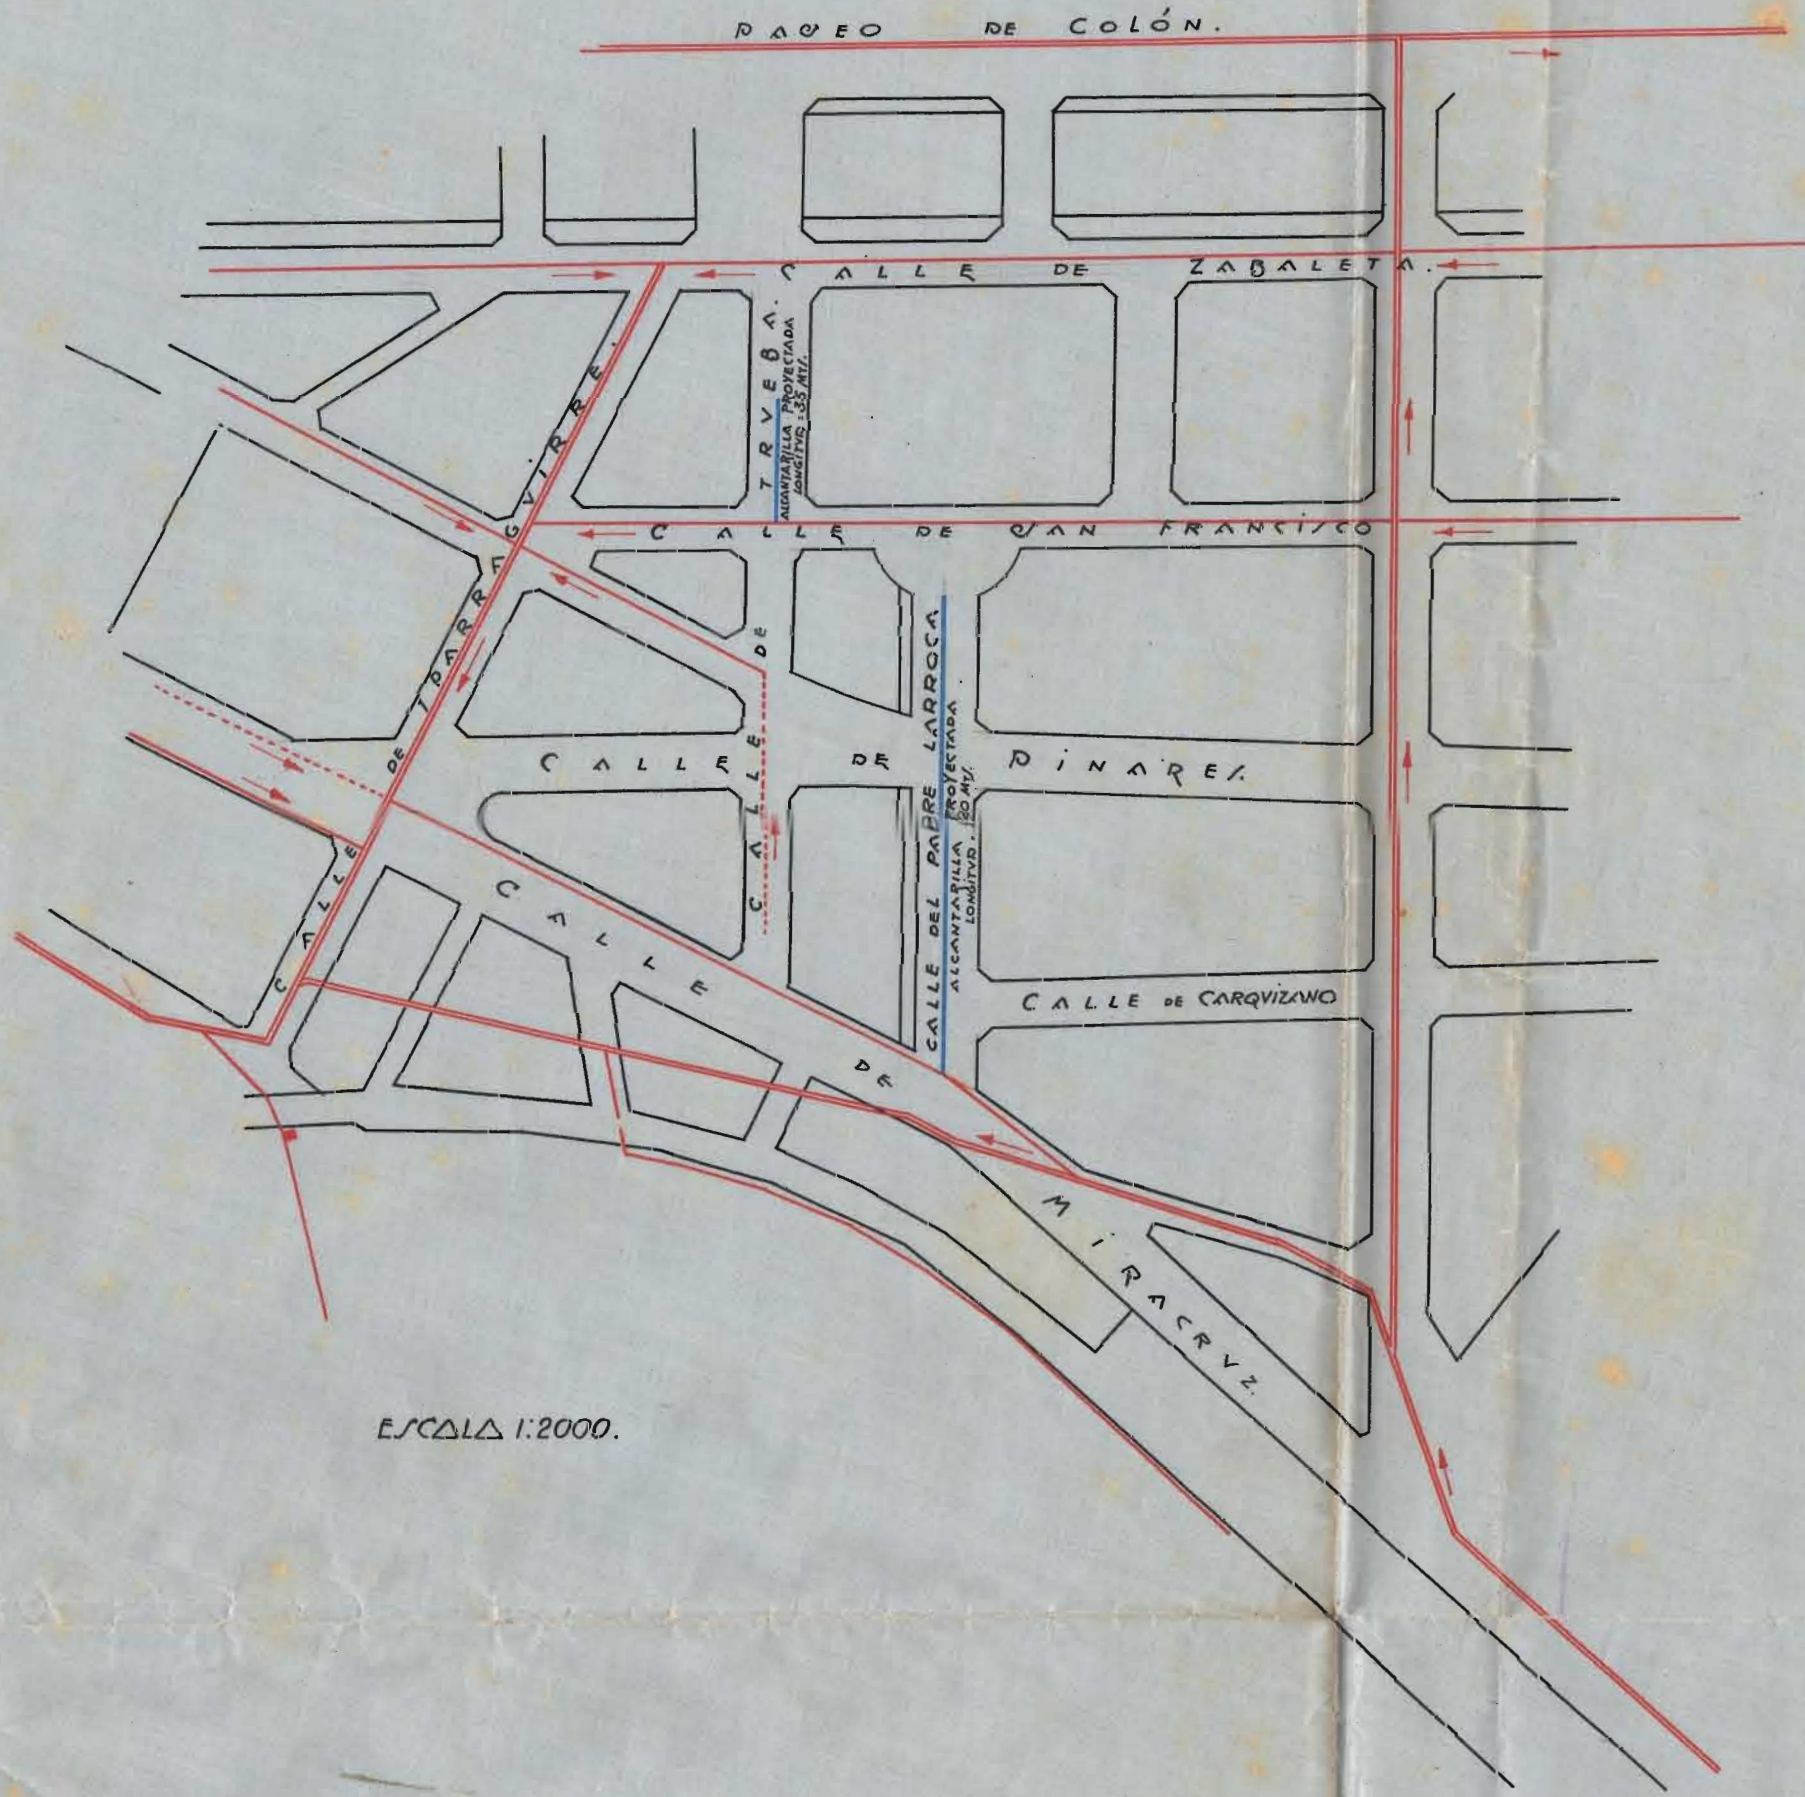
PASEO DE COLÓN.

CALLE DE ZABALETA.

TRUEBA.

ALCANTARILLA PROYECTADA LONGITUD: 35 MTS.

CALLE DE IPARRAGUIRRE.

CALLE DE SAN FRANCISCO

CALLE DE

CALLE DE PINARES.

CALLE DEL PADRE LARROCA

ALCANTARILLA PROYECTADA LONGITUD: 120 MTS.

CALLE DE CARQUIZANO

CALLE DE MIRACRUZ.

ESCALA 1:2000.